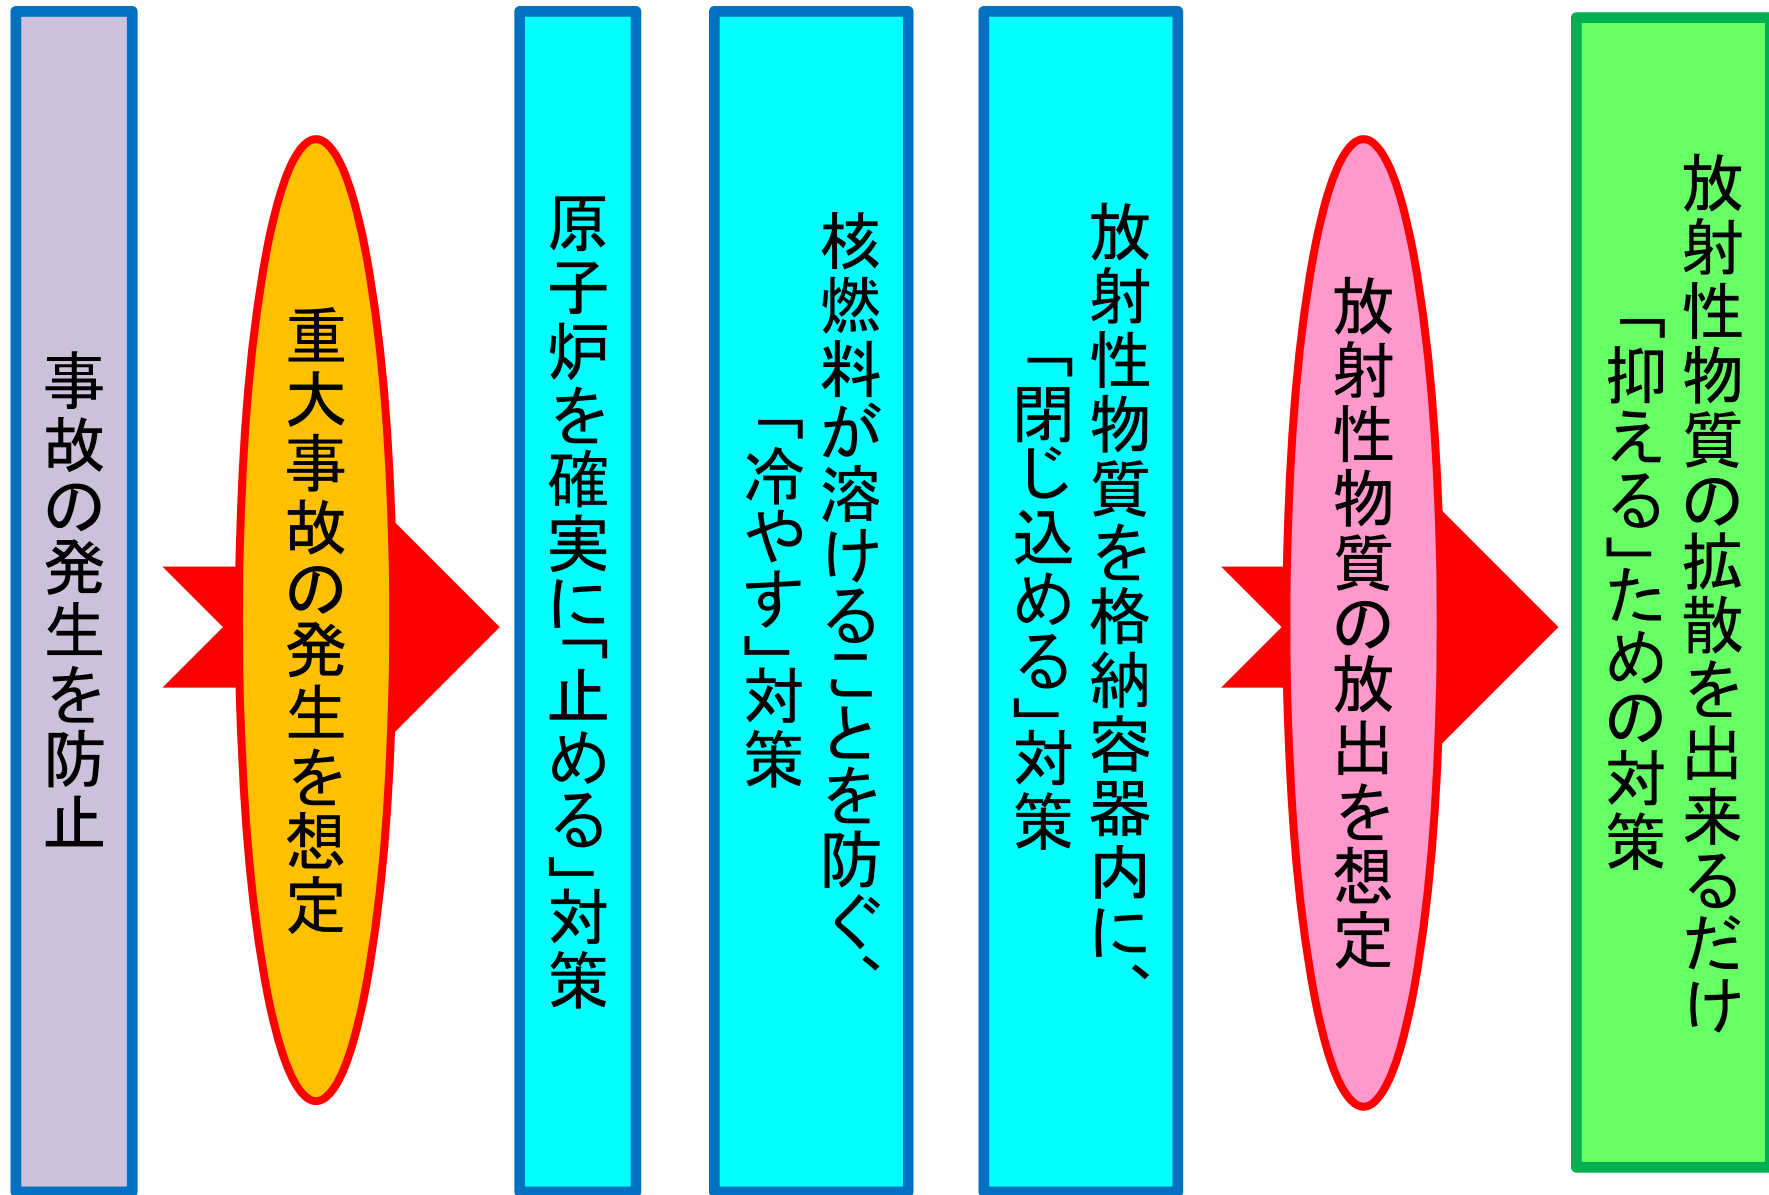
事故の発生を防止

重大事故の発生を想定

原子炉を確実に「止める」対策

核燃料が溶けることを防ぐ、「冷やす」対策

放射性物質を格納容器内に、「閉じ込める」対策

放射性物質の放出を想定

放射性物質の拡散を出来るだけ「抑える」ための対策